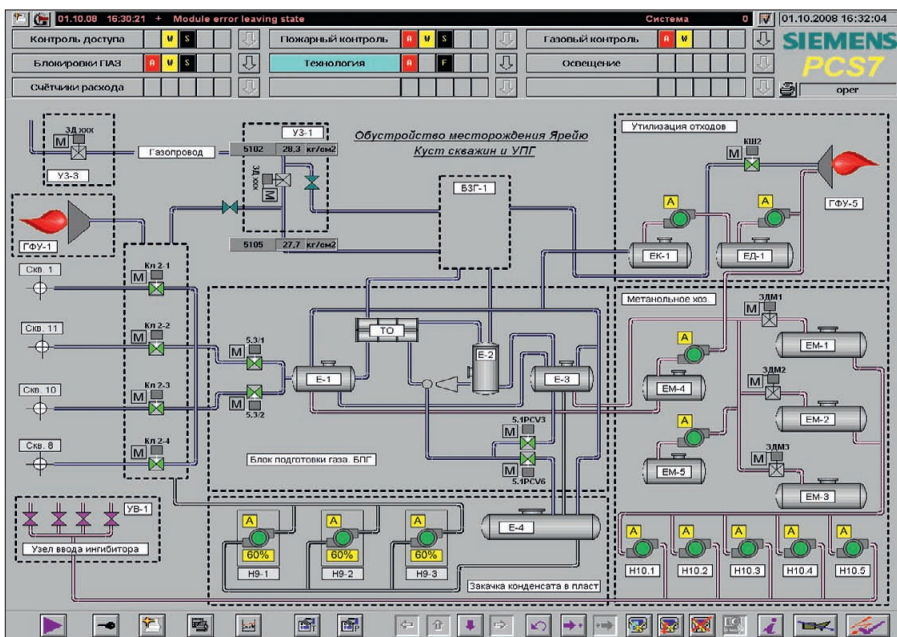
01.10.08 16:30:21 + Module error leaving state
Система 0 01.10.2008 16:32:04

Контроль доступа M S
Пожарный контроль A M S
Газовый контроль A M
SIEMENS
Блокировки ПАЗ A M S
Технология A F
Освещение
PCS7
Счётчики расхода
oper

ЗД.ххх
M
УЗ-3
Газопровод
УЗ-1
5102 28.3 кг/см2
ЗД.ххх
M
Обустройство месторождения Ярейю
Куст скважин и УПГ
Утилизация отходов
КШ2
M
A
A
ГФУ-5
БЗГ-1
ГФУ-1
5105 27.7 кг/см2
ЕК-1
ЕД-1
Скв. 1
Кл 2-1
M
Метанольное хоз.
ЗДМ1
M
Скв. 11
Кл 2-2
M
5.3/1
M
ТО
E-2
A
EM-1
E-1
E-3
EM-4
ЗДМ2
M
Скв. 10
Кл 2-3
M
M
5.3/2
A
EM-2
5.1PCV3
M
Скв. 8
Кл 2-4
M
M
5.1PCV6
EM-5
ЗДМ3
M
Блок подготовки газа. БПГ
EM-3
УВ-1
Узел ввода ингибитора
A
60%
Н9-1
A
60%
Н9-2
A
60%
Н9-3
E-4
Закачка конденсата в пласт
A
Н10.1
A
Н10.2
A
Н10.3
A
Н10.4
A
Н10.5